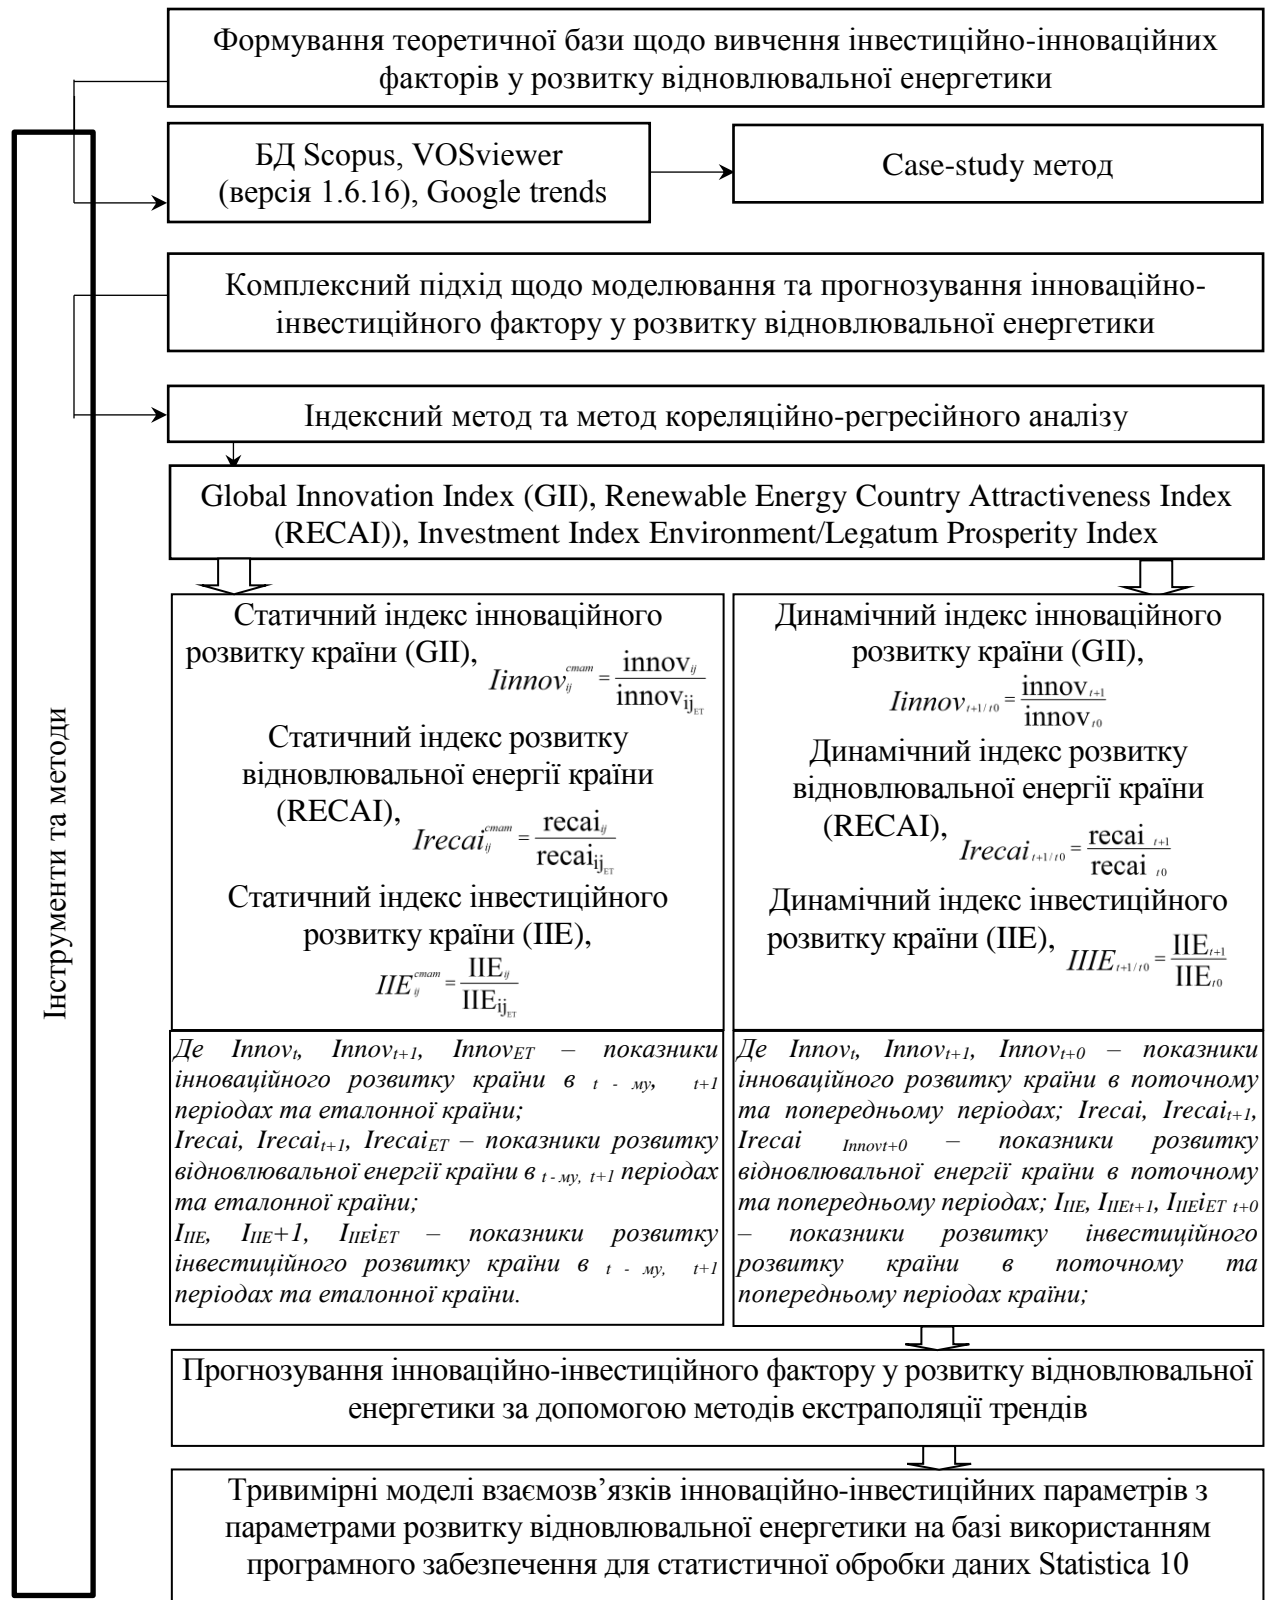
Формування теоретичної бази щодо вивчення інвестиційно-інноваційних факторів у розвитку відновлювальної енергетики

Інструменти та методи

БД Scopus, VOSviewer (версія 1.6.16), Google trends

Case-study метод

Комплексний підхід щодо моделювання та прогнозування інноваційно-інвестиційного фактору у розвитку відновлювальної енергетики

Індексний метод та метод кореляційно-регресійного аналізу

Global Innovation Index (GII), Renewable Energy Country Attractiveness Index (RECAI)), Investment Index Environment/Legatum Prosperity Index

Статичний індекс інноваційного розвитку країни (GII), $Iinnov_{ij}^{стат} = \frac{innov_{ij}}{innov_{ij_{ET}}}$

Статичний індекс розвитку відновлювальної енергії країни (RECAI), $Irecai_{ij}^{стат} = \frac{recai_{ij}}{recai_{ij_{ET}}}$

Статичний індекс інвестиційного розвитку країни (ІІЕ), $IIE_{ij}^{стат} = \frac{IIE_{ij}}{IIE_{ij_{ET}}}$

Динамічний індекс інноваційного розвитку країни (GII), $Iinnov_{t+1/t0} = \frac{innov_{t+1}}{innov_{t0}}$

Динамічний індекс розвитку відновлювальної енергії країни (RECAI), $Irecai_{t+1/t0} = \frac{recai_{t+1}}{recai_{t0}}$

Динамічний індекс інвестиційного розвитку країни (ІІЕ), $IIIE_{t+1/t0} = \frac{IIE_{t+1}}{IIE_{t0}}$

Де Innov$_t$, Innov$_{t+1}$, Innov$_{ET}$ – показники інноваційного розвитку країни в $_{t - му,}$ $_{t+1}$ періодах та еталонної країни;
Irecai, Irecai$_{t+1}$, Irecai$_{ET}$ – показники розвитку відновлювальної енергії країни в $_{t - му,}$ $_{t+1}$ періодах та еталонної країни;
I$_{IIE}$, I$_{IIE}$+1, I$_{IIE}$i$_{ET}$ – показники розвитку інвестиційного розвитку країни в $_{t - му,}$ $_{t+1}$ періодах та еталонної країни.

Де Innov$_t$, Innov$_{t+1}$, Innov$_{t+0}$ – показники інноваційного розвитку країни в поточному та попередньому періодах; Irecai, Irecai$_{t+1}$, Irecai $_{Innovt+0}$ – показники розвитку відновлювальної енергії країни в поточному та попередньому періодах; I$_{IIE}$, I$_{IIEt+1}$, I$_{IIE}$i$_{ET\ t+0}$ – показники розвитку інвестиційного розвитку країни в поточному та попередньому періодах країни;

Прогнозування інноваційно-інвестиційного фактору у розвитку відновлювальної енергетики за допомогою методів екстраполяції трендів

Тривимірні моделі взаємозв’язків інноваційно-інвестиційних параметрів з параметрами розвитку відновлювальної енергетики на базі використанням програмного забезпечення для статистичної обробки даних Statistica 10